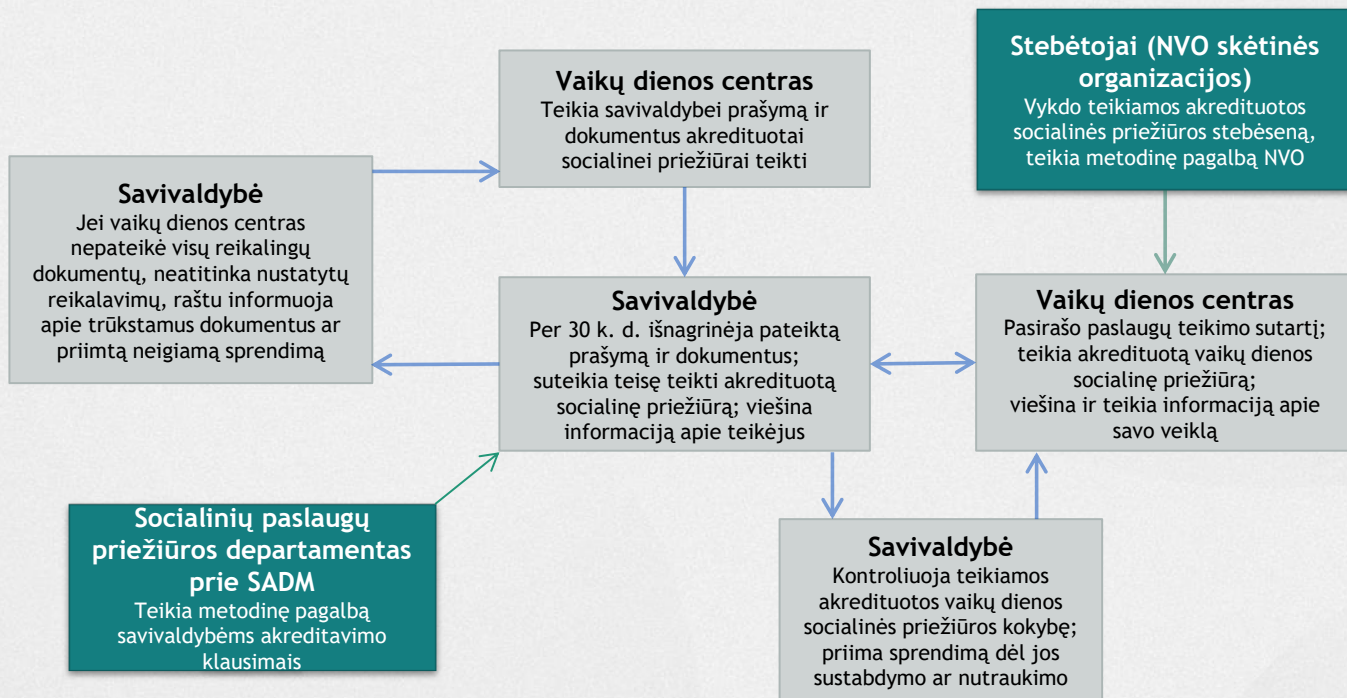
Stebėtojai (NVO skėtinės organizacijos)
Vykdo teikiamos akredituotos socialinės priežiūros stebėseną, teikia metodinę pagalbą NVO

Vaikų dienos centras
Teikia savivaldybei prašymą ir dokumentus akredituotai socialinei priežiūrai teikti

Savivaldybė
Jei vaikų dienos centras nepateikė visų reikalingų dokumentų, neatitinka nustatytų reikalavimų, raštu informuoja apie trūkstamus dokumentus ar priimtą neigiamą sprendimą

Savivaldybė
Per 30 k. d. išnagrinėja pateiktą prašymą ir dokumentus; suteikia teisę teikti akredituotą socialinę priežiūrą; viešina informaciją apie teikėjus

Vaikų dienos centras
Pasirašo paslaugų teikimo sutartį; teikia akredituotą vaikų dienos socialinę priežiūrą; viešina ir teikia informaciją apie savo veiklą

Socialinių paslaugų priežiūros departamentas prie SADM
Teikia metodinę pagalbą savivaldybėms akreditavimo klausimais

Savivaldybė
Kontroliuoja teikiamos akredituotos vaikų dienos socialinės priežiūros kokybę; priima sprendimą dėl jos sustabdymo ar nutraukimo